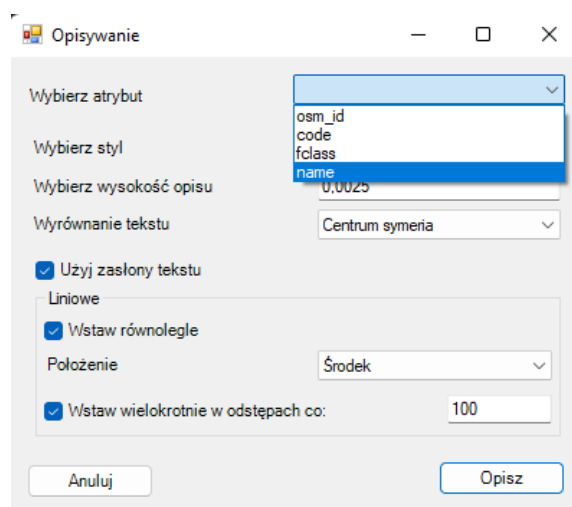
Opisywanie

Wybierz atrybut

osm_id
code
fclass
name

Wybierz styl

Wybierz wysokość opisu
0,0025

Wyrównanie tekstu
Centrum symeria

Użyj zasłony tekstu

Liniowe

Wstaw równolegle

Położenie
Środek

Wstaw wielokrotnie w odstępach co:
100

Anuluj
Opisz